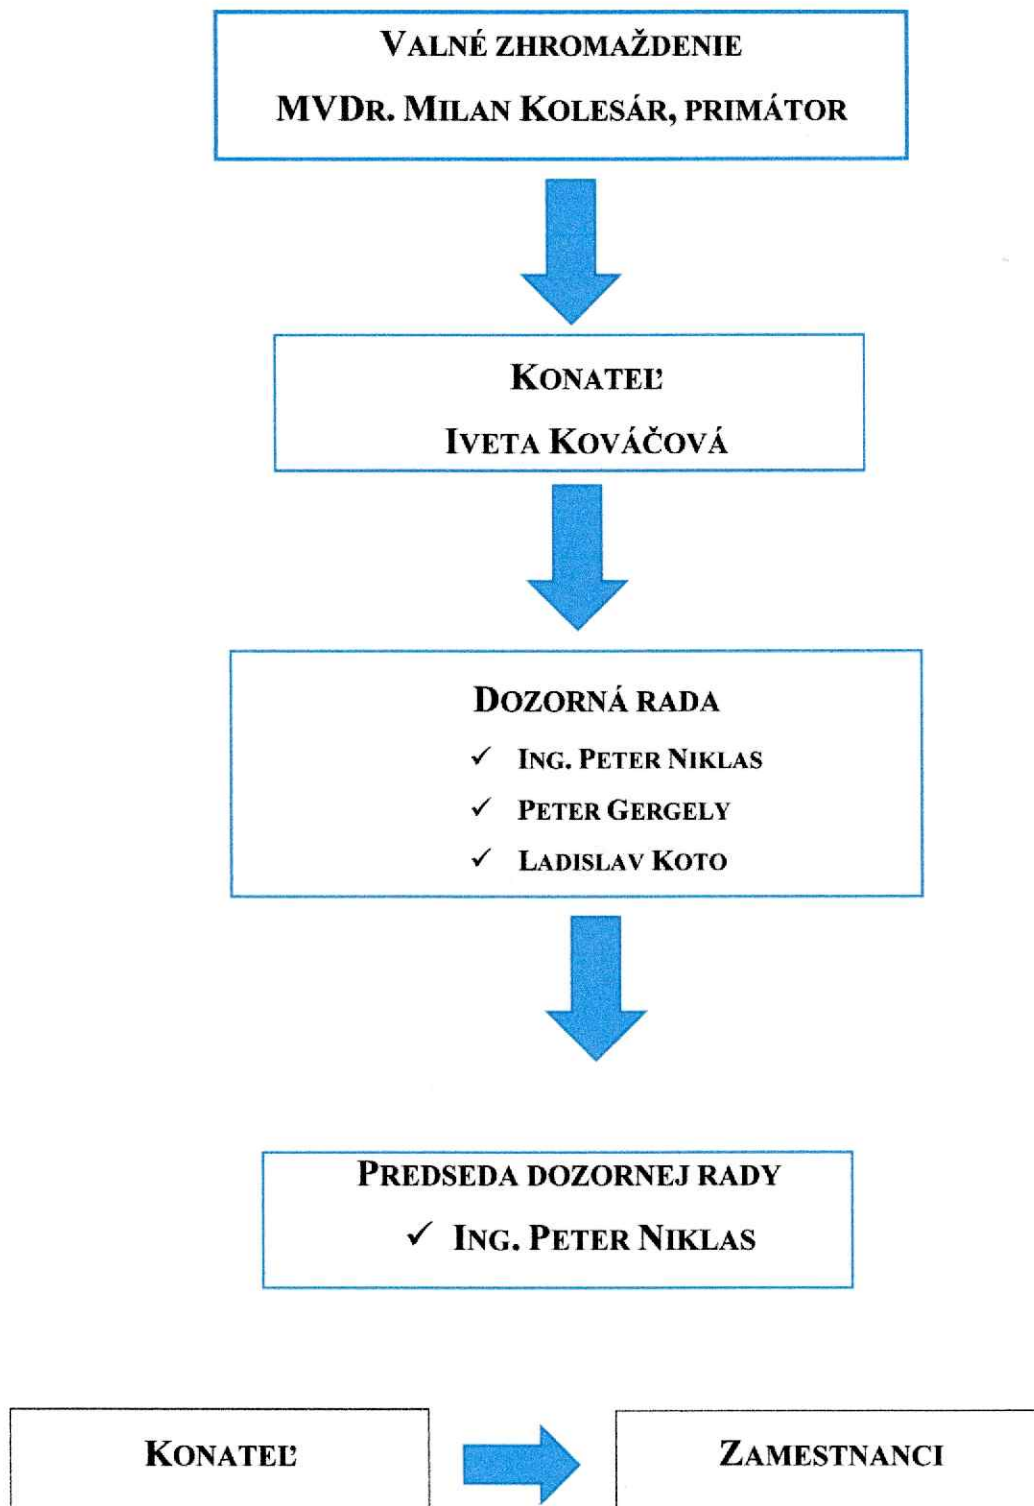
VALNÉ ZHROMAŽDENIE
MVDR. MILAN KOLESÁR, PRIMÁTOR

KONATEĽ
IVETA KOVÁČOVÁ

DOZORNÁ RADA
✓ ING. PETER NIKLAS
✓ PETER GERGELY
✓ LADISLAV KOTO

PREDSEDA DOZORNEJ RADY
✓ ING. PETER NIKLAS

KONATEĽ

ZAMESTNANCI